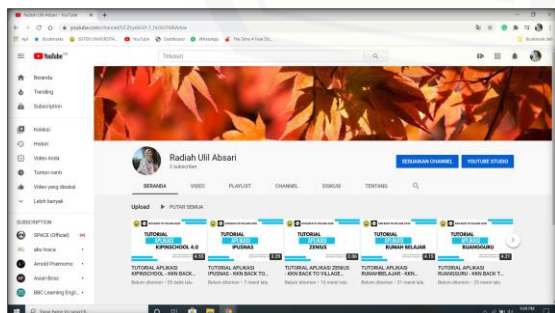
Radiah Ulil Absari - YouTube

youtube.com/channel/

Apps Bookmarks YouTube WhatsApp

YouTube

Telusuri

Beranda
Trending
Subscription
Koleksi
Histori
Video Anda
Tonton nanti
Video yang disukai
Lebih banyak

SUBSCRIPTION
SPACE (Official)
aku bisa
Arnold Poernomo
Asian Boss
BBC Learning Engli...

Radiah Ulil Absari
2 subscriber

SESUAIKAN CHANNEL
YOUTUBE STUDIO

BERANDA VIDEO PLAYLIST CHANNEL DISKUSI TENTANG

Upload PUTAR SEMUA

TUTORIAL APLIKASI KIPINSCHOOL 4.0
TUTORIAL APLIKASI IPUSNAS
TUTORIAL APLIKASI ZENIUS
TUTORIAL APLIKASI RUMAH BELAJAR
TUTORIAL APLIKASI RUANGGURU

TUTORIAL APLIKASI KIPINSCHOOL - KKN BACK...
TUTORIAL APLIKASI IPUSNAS - KKN BACK TO...
TUTORIAL APLIKASI ZENIUS - KKN BACK TO VILLAGE...
TUTORIAL APLIKASI RUMAHBELAJAR - KKN...
TUTORIAL APLIKASI RUANGGURU - KKN BACK T...

Type here to search